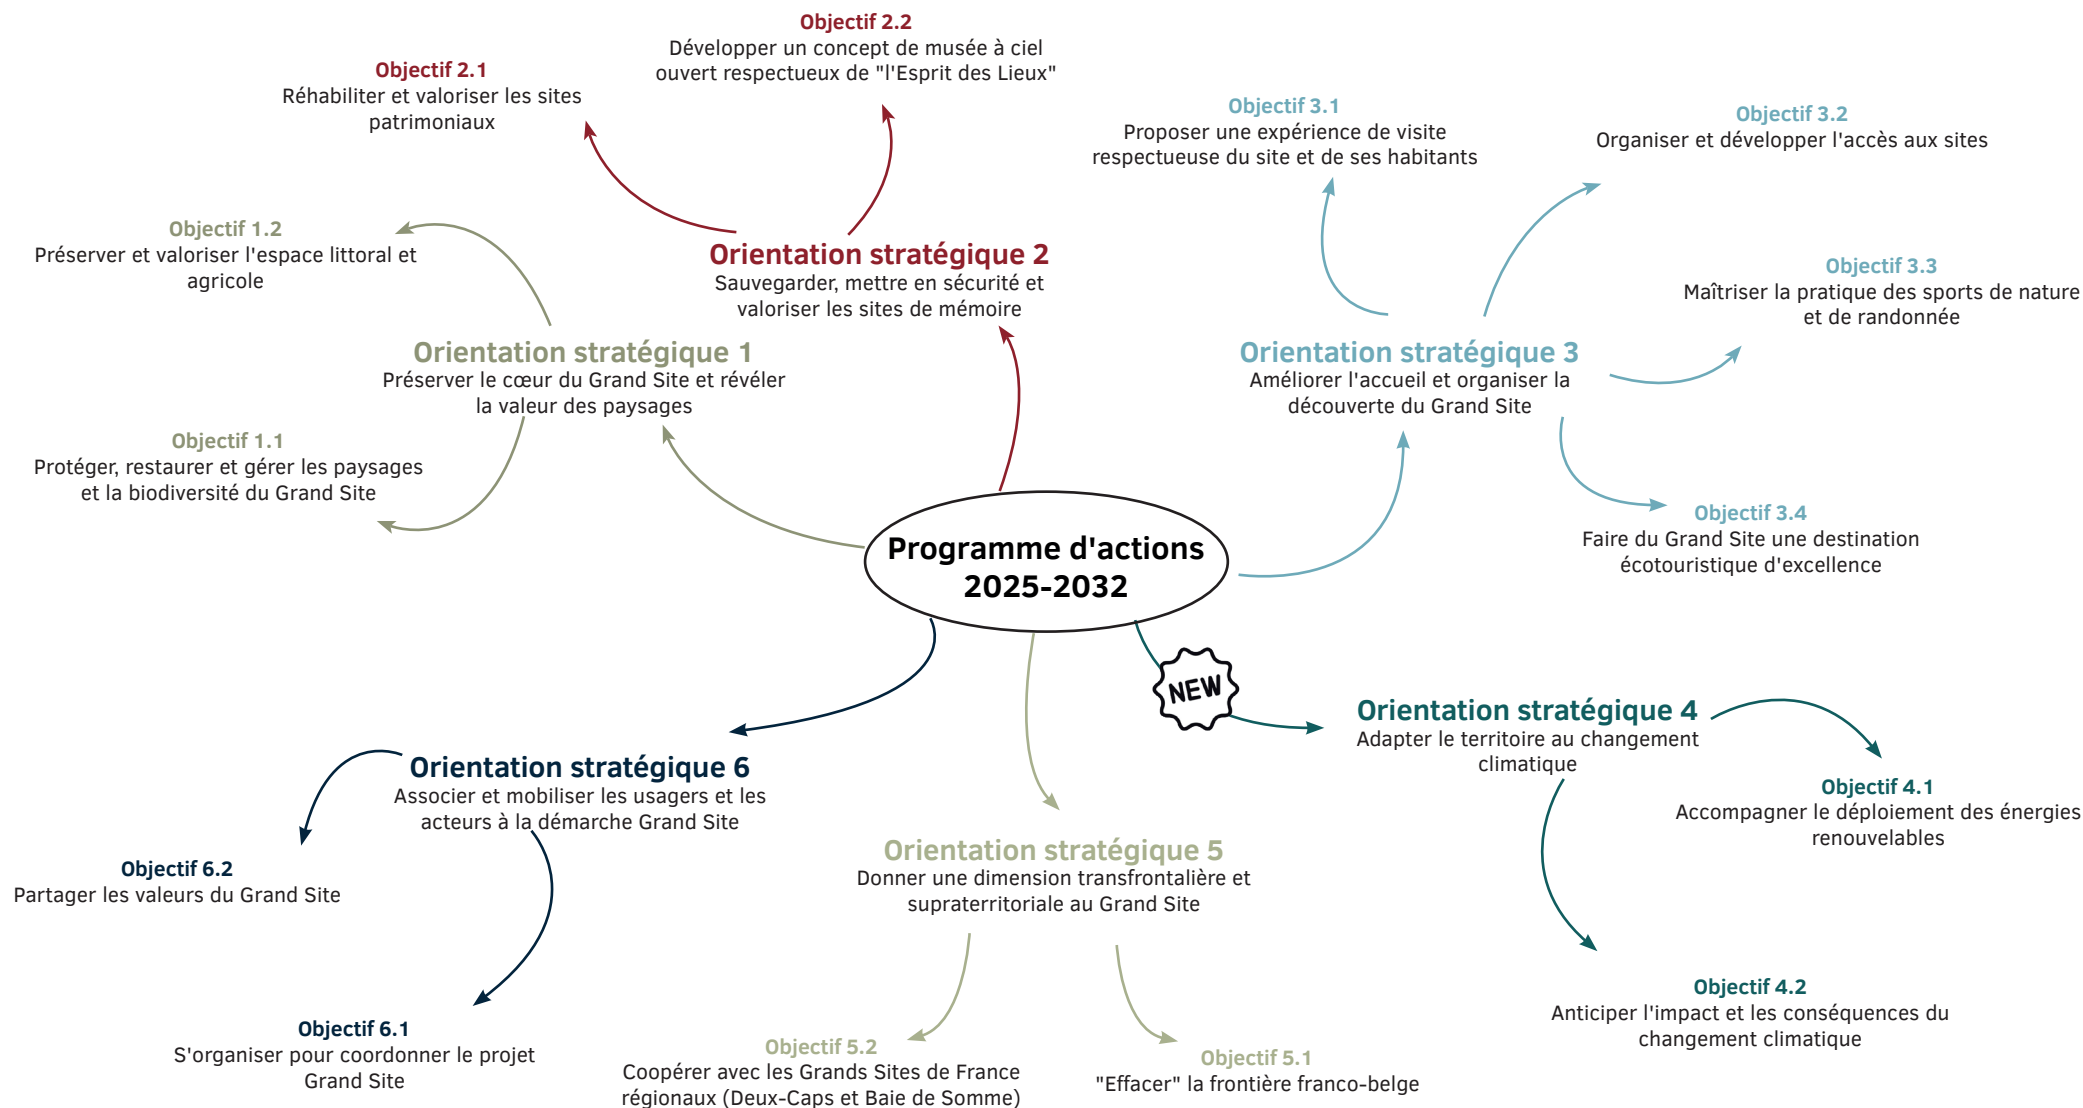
Programme d'actions 2025-2032

Orientation stratégique 1
Préserver le cœur du Grand Site et révéler la valeur des paysages

Objectif 1.1
Protéger, restaurer et gérer les paysages et la biodiversité du Grand Site

Objectif 1.2
Préserver et valoriser l'espace littoral et agricole

Orientation stratégique 2
Sauvegarder, mettre en sécurité et valoriser les sites de mémoire

Objectif 2.1
Réhabiliter et valoriser les sites patrimoniaux

Objectif 2.2
Développer un concept de musée à ciel ouvert respectueux de "l'Esprit des Lieux"

Orientation stratégique 3
Améliorer l'accueil et organiser la découverte du Grand Site

Objectif 3.1
Proposer une expérience de visite respectueuse du site et de ses habitants

Objectif 3.2
Organiser et développer l'accès aux sites

Objectif 3.3
Maîtriser la pratique des sports de nature et de randonnée

Objectif 3.4
Faire du Grand Site une destination écotouristique d'excellence

NEW

Orientation stratégique 4
Adapter le territoire au changement climatique

Objectif 4.1
Accompagner le déploiement des énergies renouvelables

Objectif 4.2
Anticiper l'impact et les conséquences du changement climatique

Orientation stratégique 5
Donner une dimension transfrontalière et supraterritoriale au Grand Site

Objectif 5.1
"Effacer" la frontière franco-belge

Objectif 5.2
Coopérer avec les Grands Sites de France régionaux (Deux-Caps et Baie de Somme)

Orientation stratégique 6
Associer et mobiliser les usagers et les acteurs à la démarche Grand Site

Objectif 6.1
S'organiser pour coordonner le projet Grand Site

Objectif 6.2
Partager les valeurs du Grand Site